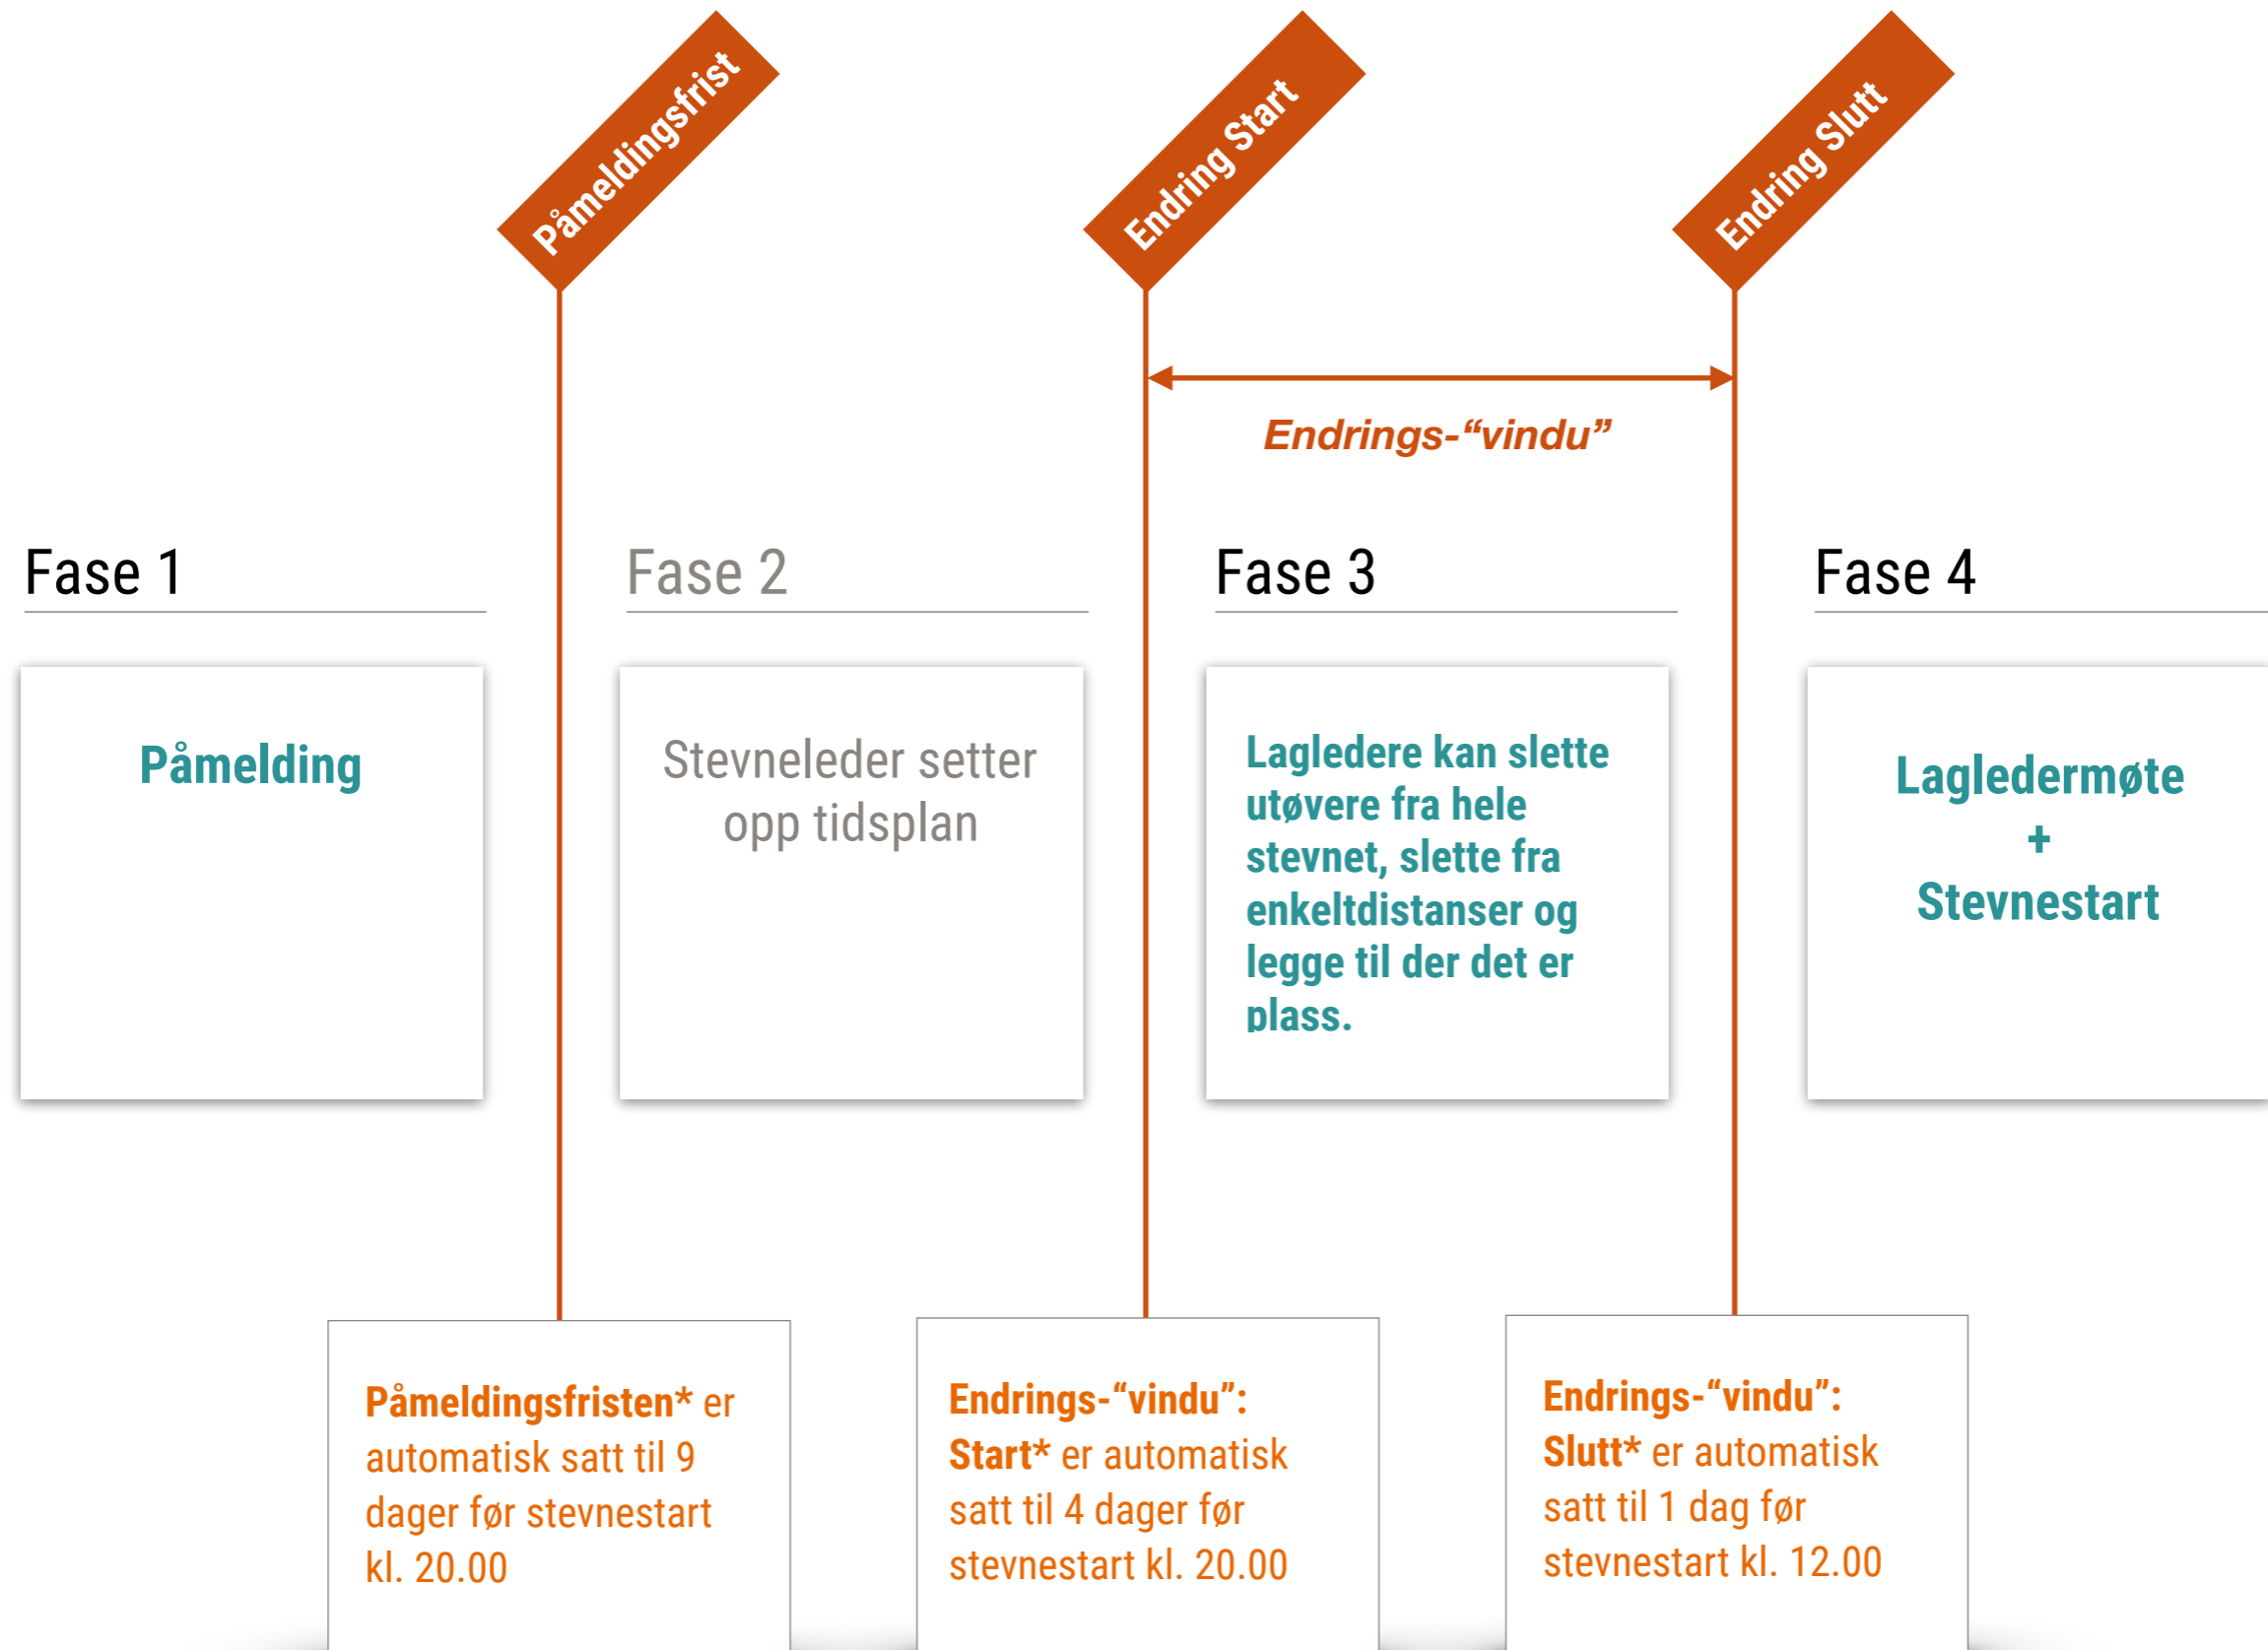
Påmeldingsfrist

Endring Start

Endring Slutt

Endrings-“vindu”

Fase 1

Påmelding

Fase 2

Stevneleder setter opp tidsplan

Fase 3

Lagledere kan slette utøvere fra hele stevnet, slette fra enkeltdistanser og legge til der det er plass.

Fase 4

Lagledermøte
+
Stevnestart

Påmeldingsfristen* er automatisk satt til 9 dager før stevnestart kl. 20.00

Endrings-“vindu”: Start* er automatisk satt til 4 dager før stevnestart kl. 20.00

Endrings-“vindu”: Slutt* er automatisk satt til 1 dag før stevnestart kl. 12.00